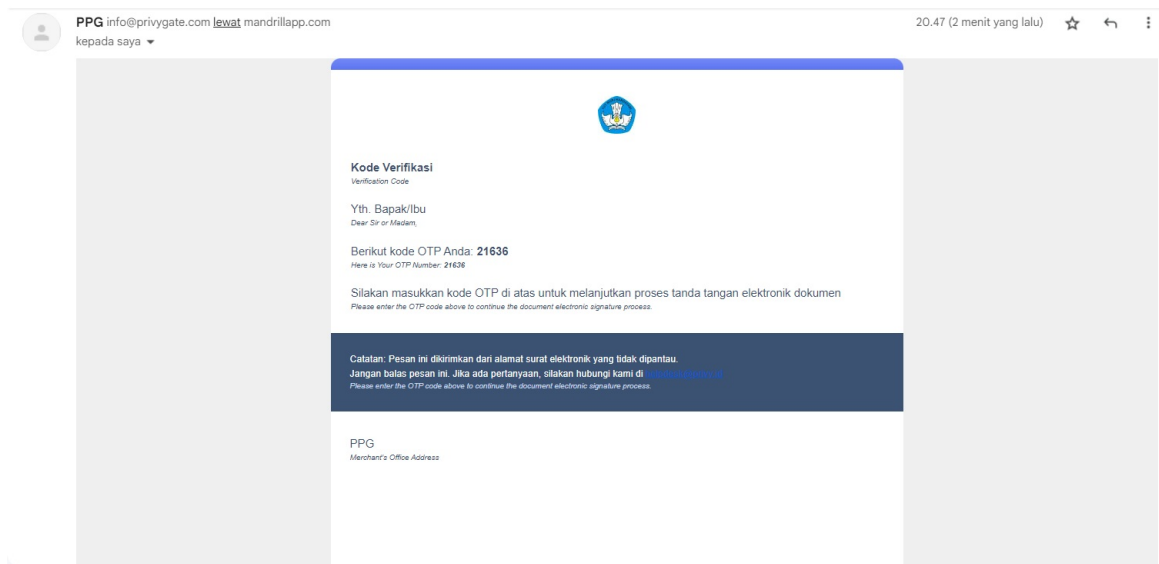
PPG info@privygate.com lewat mandrillapp.com
kepada saya

20.47 (2 menit yang lalu)

Kode Verifikasi
Verification Code

Yth. Bapak/Ibu
Dear Sir or Madam,

Berikut kode OTP Anda: **21636**
Here is Your OTP Number: 21636

Silakan masukkan kode OTP di atas untuk melanjutkan proses tanda tangan elektronik dokumen
Please enter the OTP code above to continue the document electronic signature process.

Catatan: Pesan ini dikirimkan dari alamat surat elektronik yang tidak dipantau.
Jangan balas pesan ini. Jika ada pertanyaan, silakan hubungi kami di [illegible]
Please enter the OTP code above to continue the document electronic signature process.

PPG
Merchant's Office Address